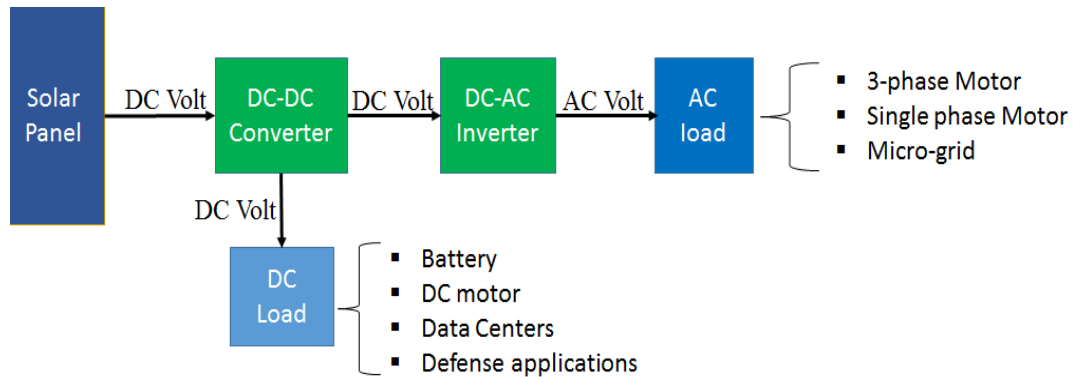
Solar Panel

DC Volt

DC-DC Converter

DC Volt

DC-AC Inverter

AC Volt

AC load

- 3-phase Motor
- Single phase Motor
- Micro-grid

DC Volt

DC Load

- Battery
- DC motor
- Data Centers
- Defense applications